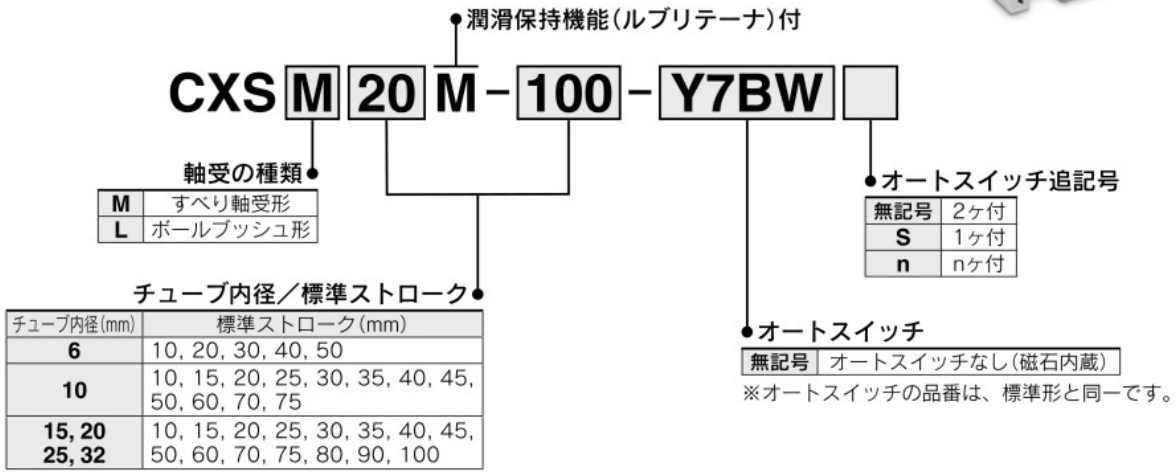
潤滑保持機能(ルブリテーナ)付

CXS M 20 M - 100 - Y7BW

軸受の種類

| M | すべり軸受形 |
|---|---|
| L | ボールブッシュ形 |

チューブ内径/標準ストローク

| チューブ内径(mm) | 標準ストローク(mm) |
|---|---|
| 6 | 10, 20, 30, 40, 50 |
| 10 | 10, 15, 20, 25, 30, 35, 40, 45, 50, 60, 70, 75 |
| 15, 20 25, 32 | 10, 15, 20, 25, 30, 35, 40, 45, 50, 60, 70, 75, 80, 90, 100 |

オートスイッチ追記号

| 無記号 | 2ヶ付 |
|---|---|
| S | 1ヶ付 |
| n | nヶ付 |

オートスイッチ

| 無記号 | オートスイッチなし(磁石内蔵) |
|---|---|

※オートスイッチの品番は、標準形と同一です。